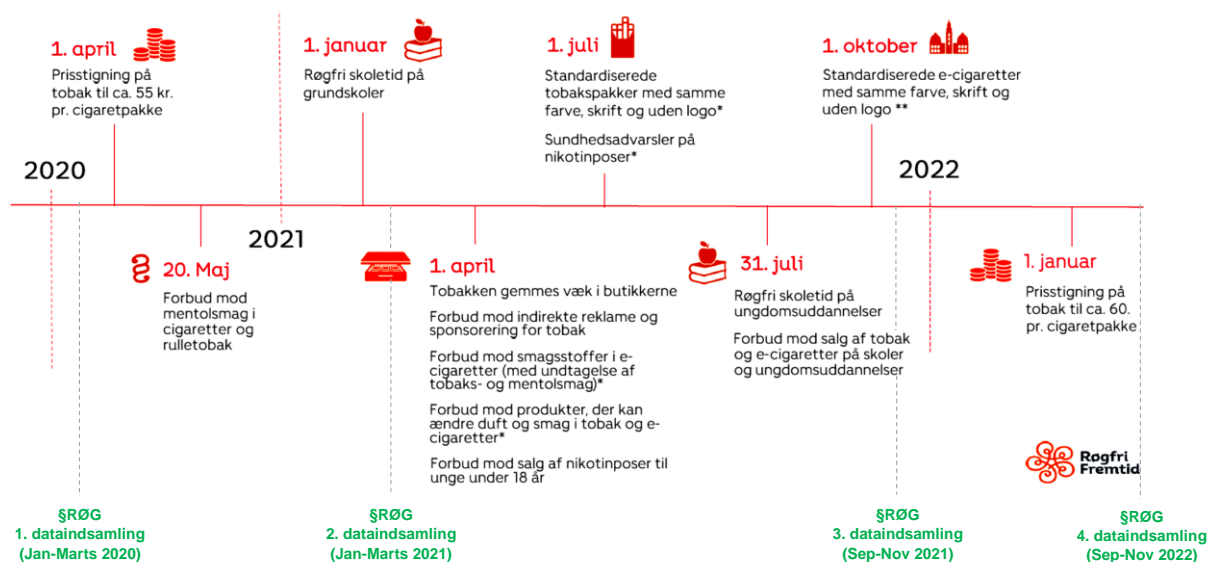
1. april
Prisstigning på tobak til ca. 55 kr. pr. cigaretpakke

1. januar
Røgfri skoletid på grundskoler

1. juli
Standardiserede tobakspakker med samme farve, skrift og uden logo*

Sundhedsadvarsler på nikotinposer*

1. oktober
Standardiserede e-cigaretter med samme farve, skrift og uden logo **

2020

2021

2022

20. Maj
Forbud mod mentolsmag i cigaretter og rulletobak

1. april
Tobakken gemmes væk i butikkerne

Forbud mod indirekte reklame og sponsorering for tobak

Forbud mod smagsstoffer i e-cigaretter (med undtagelse af tobaks- og mentolsmag)*

Forbud mod produkter, der kan ændre duft og smag i tobak og e-cigaretter*

Forbud mod salg af nikotinposer til unge under 18 år

31. juli
Røgfri skoletid på ungdomsuddannelser

Forbud mod salg af tobak og e-cigaretter på skoler og ungdomsuddannelser

1. januar
Prisstigning på tobak til ca. 60. pr. cigaretpakke

Røgfri Fremtid

§RØG
1. dataindsamling
(Jan-Marts 2020)

§RØG
2. dataindsamling
(Jan-Marts 2021)

§RØG
3. dataindsamling
(Sep-Nov 2021)

§RØG
4. dataindsamling
(Sep-Nov 2022)